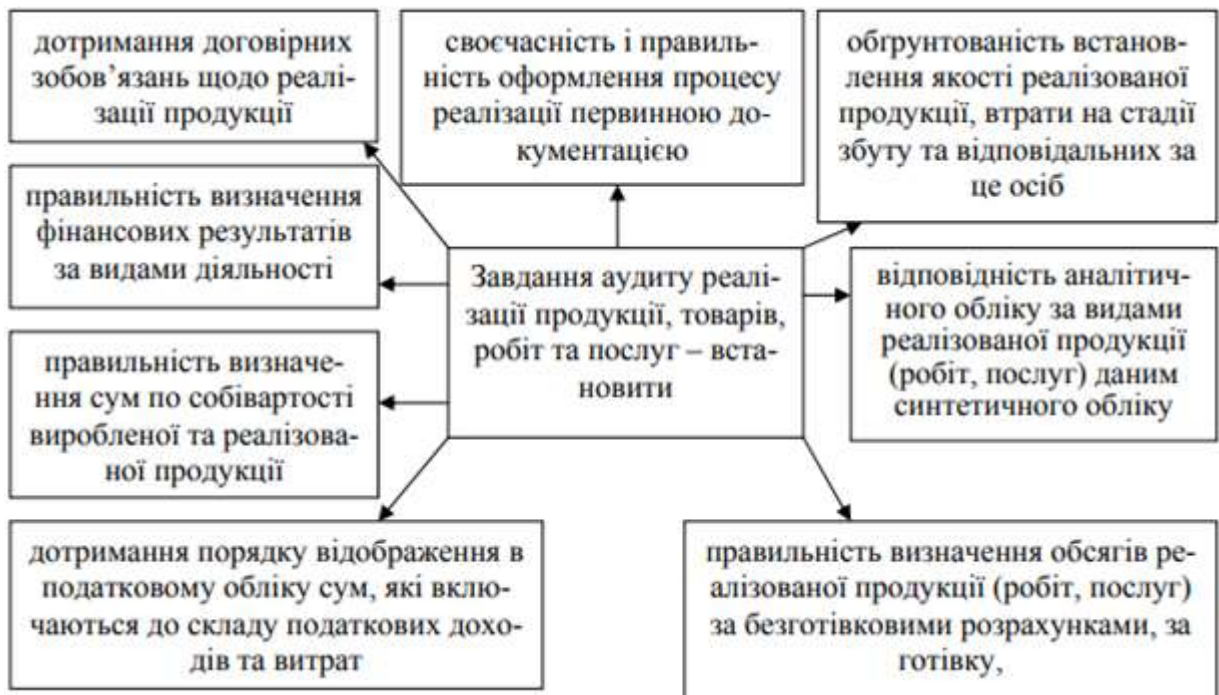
Завдання аудиту реалізації продукції, товарів, робіт та послуг – встановити

дотримання договірних зобов'язань щодо реалізації продукції

своєчасність і правильність оформлення процесу реалізації первинною документацією

обгрунтованість встановлення якості реалізованої продукції, втрати на стадії збуту та відповідальних за це осіб

правильність визначення фінансових результатів за видами діяльності

відповідність аналітичного обліку за видами реалізованої продукції (робіт, послуг) даним синтетичного обліку

правильність визначення сум по собівартості виробленої та реалізованої продукції

дотримання порядку відображення в податковому обліку сум, які включаються до складу податкових доходів та витрат

правильність визначення обсягів реалізованої продукції (робіт, послуг) за безготівковими розрахунками, за готівку,